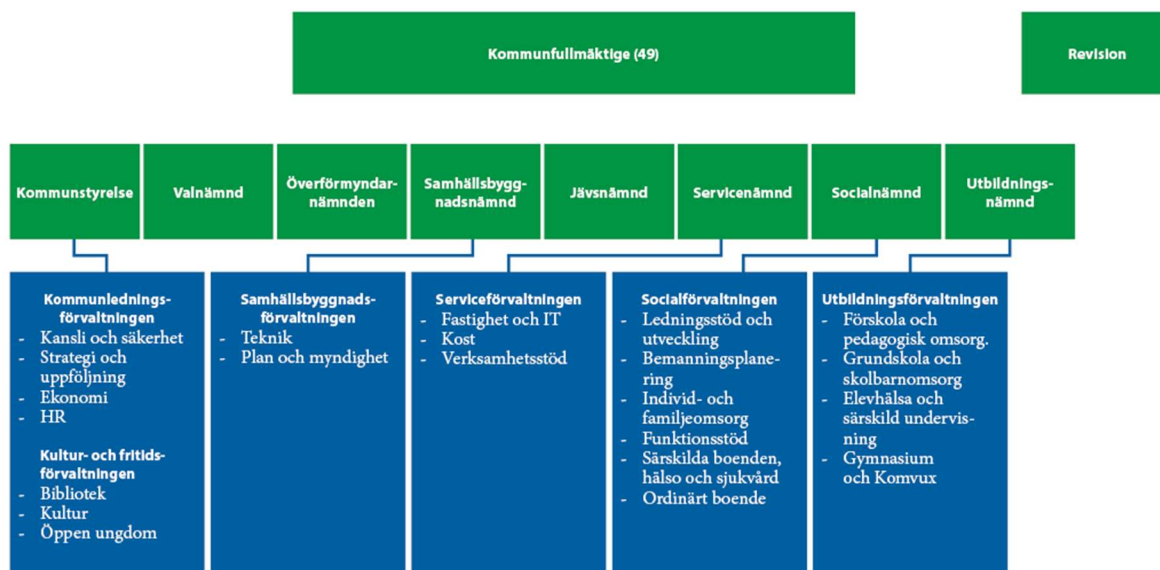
Kommunfullmäktige (49)

Revision

Kommunstyrelse

Valnämnd

Överförmyndarnämnden

Samhällsbyggnadsnämnd

Jävsnämnd

Servicenämnd

Socialnämnd

Utbildningsnämnd

Kommunledningsförvaltningen
- Kansli och säkerhet
- Strategi och uppföljning
- Ekonomi
- HR

Kultur- och fritidsförvaltningen
- Bibliotek
- Kultur
- Öppen ungdom

Samhällsbyggnadsförvaltningen
- Teknik
- Plan och myndighet

Serviceförvaltningen
- Fastighet och IT
- Kost
- Verksamhetsstöd

Socialförvaltningen
- Ledningsstöd och utveckling
- Bemanningsplanering
- Individ- och familjeomsorg
- Funktionsstöd
- Särskilda boenden, hälso och sjukvård
- Ordinärt boende

Utbildningsförvaltningen
- Förskola och pedagogisk omsorg.
- Grundskola och skolbarnomsorg
- Elevhälsa och särskild undervisning
- Gymnasium och Komvux